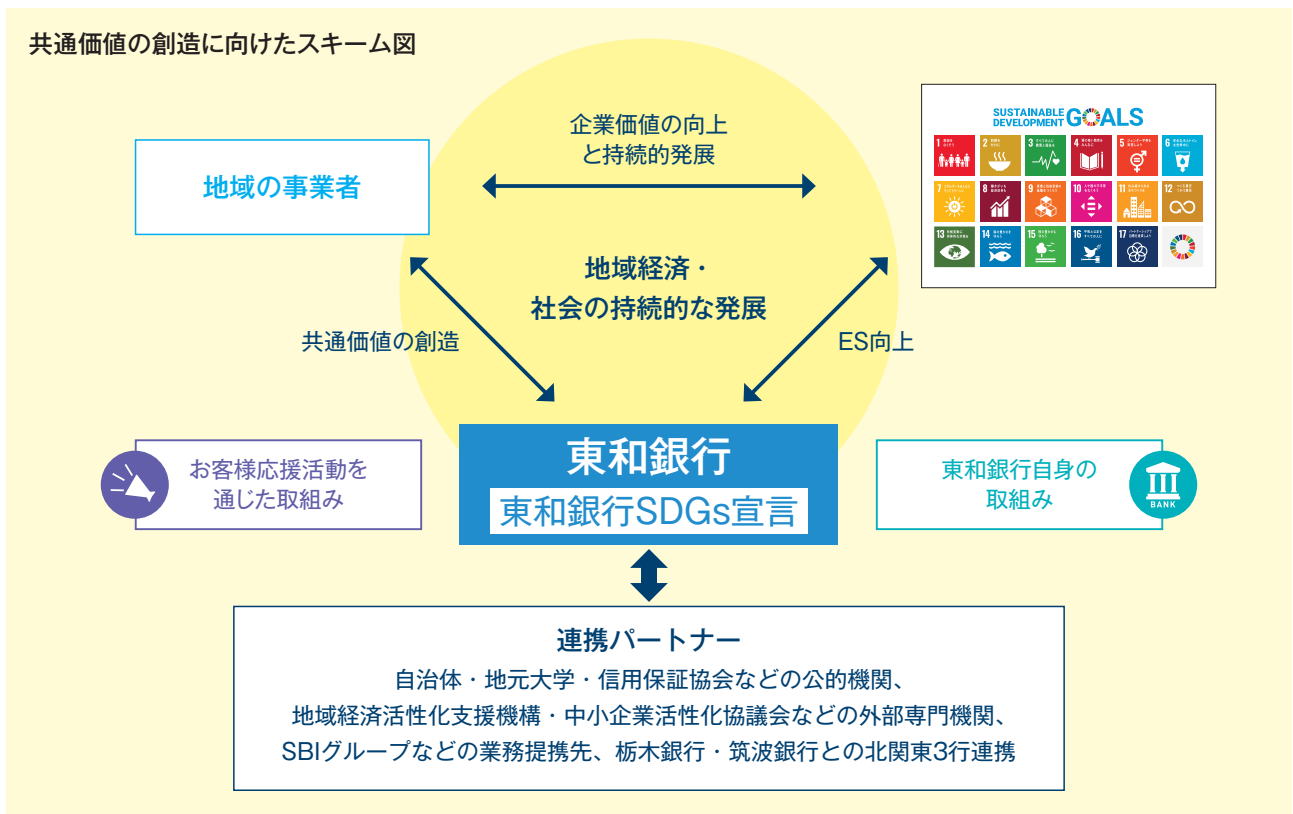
共通価値の創造に向けたスキーム図

企業価値の向上
と持続的発展

地域の事業者

SUSTAINABLE DEVELOPMENT GOALS

地域経済・
社会の持続的な発展

共通価値の創造

ES向上

お客様応援活動を
通じた取組み

東和銀行
東和銀行SDGs宣言

東和銀行自身の
取組み

BANK

連携パートナー
自治体・地元大学・信用保証協会などの公的機関、
地域経済活性化支援機構・中小企業活性化協議会などの外部専門機関、
SBIグループなどの業務提携先、栃木銀行・筑波銀行との北関東3行連携